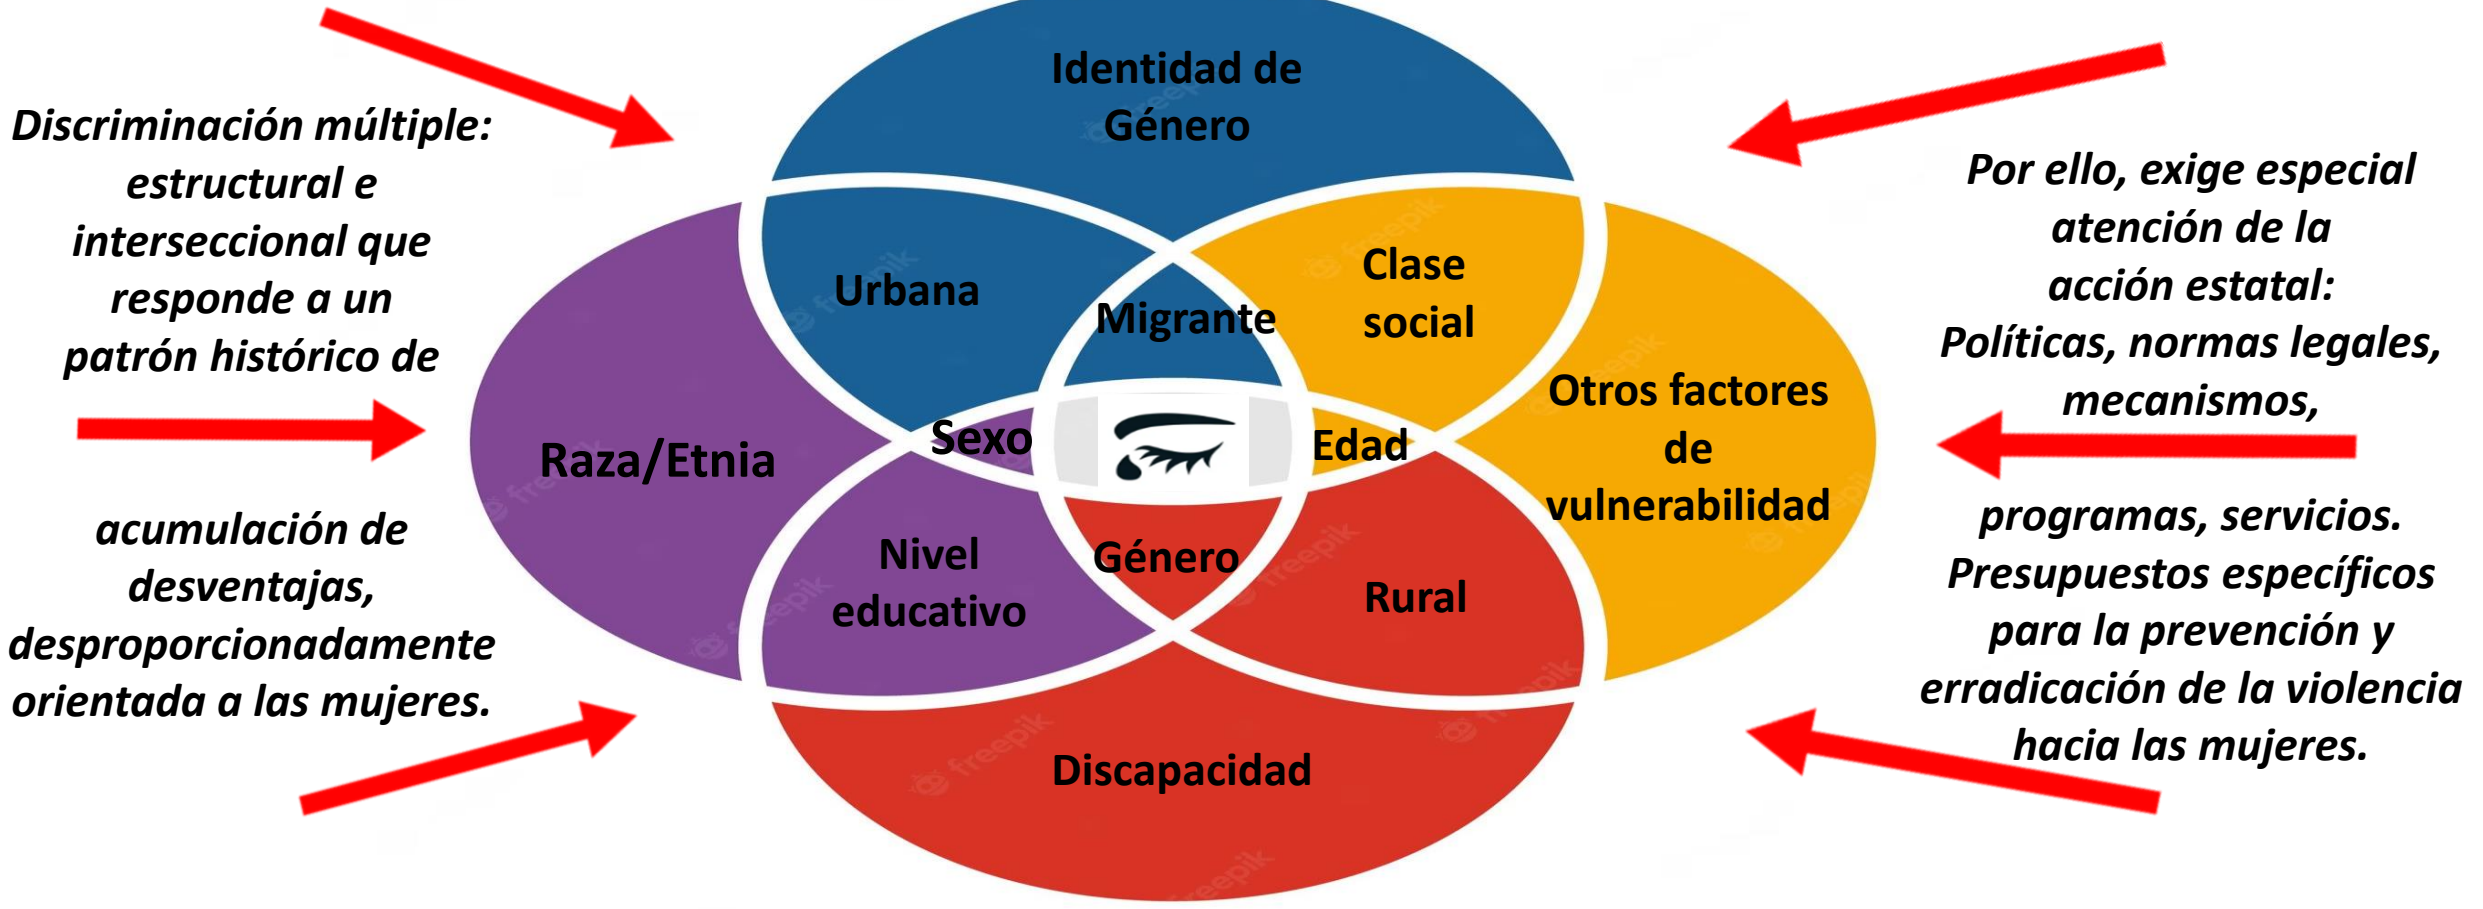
Discriminación múltiple: estructural e interseccional que responde a un patrón histórico de

acumulación de desventajas, desproporcionadamente orientada a las mujeres.

Identidad de Género

Urbana

Migrante

Clase social

Raza/Etnia

Sexo

Edad

Otros factores de vulnerabilidad

Nivel educativo

Género

Rural

Discapacidad

Por ello, exige especial atención de la acción estatal: Políticas, normas legales, mecanismos,

programas, servicios. Presupuestos específicos para la prevención y erradicación de la violencia hacia las mujeres.

freepik